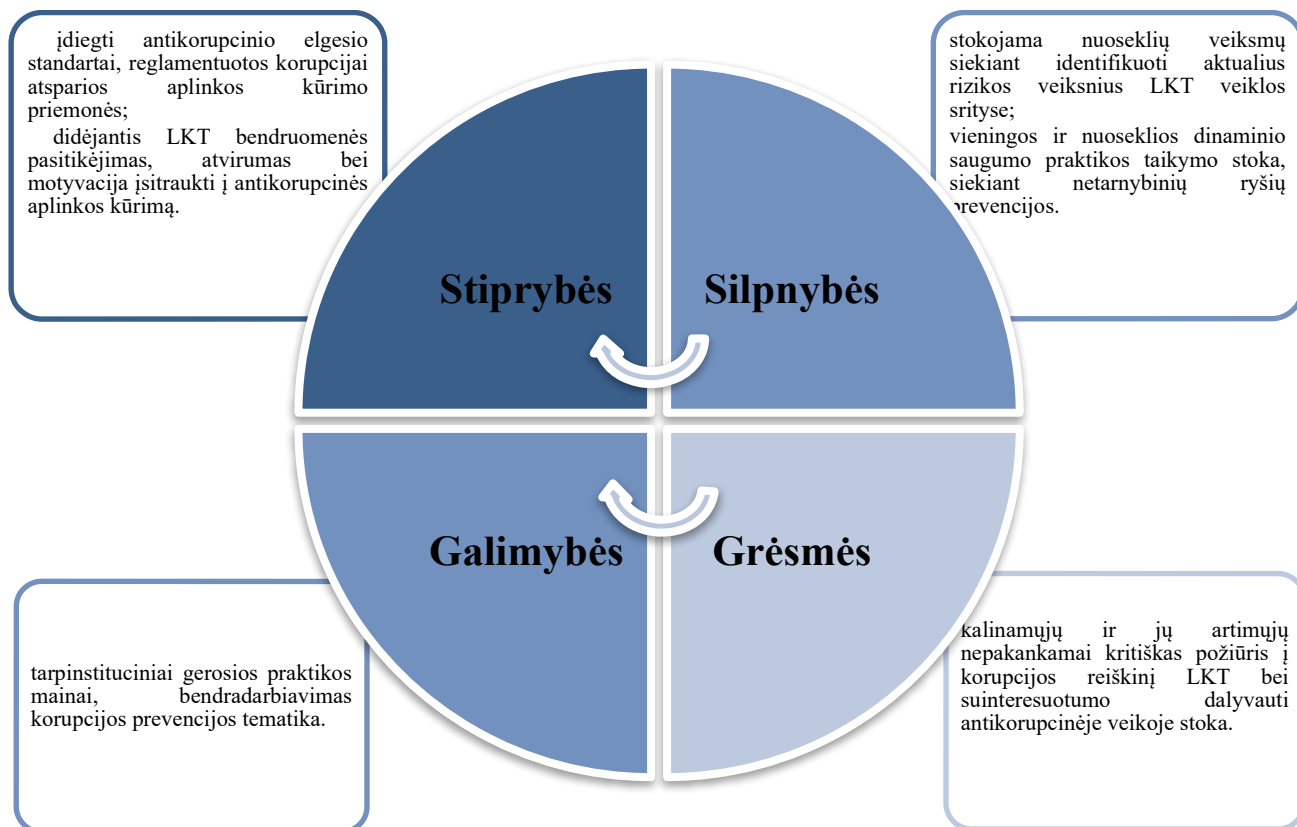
įdiegti antikorupcinio elgesio standartai, reglamentuotos korupcijai atsparios aplinkos kūrimo priemonės;

didėjantis LKT bendruomenės pasitikėjimas, atvirumas bei motyvacija įsitraukti į antikorupcinės aplinkos kūrimą.

stokojama nuoseklių veiksmų siekiant identifikuoti aktualius rizikos veiksnius LKT veiklos srityse;

vieningos ir nuoseklios dinaminio saugumo praktikos taikymo stoka, siekiant netarnybinių ryšių prevencijos.

Stiprybės

Silpnybės

Galimybės

Grėsmės

tarpinstituciniai gerosios praktikos mainai, bendradarbiavimas korupcijos prevencijos tematika.

kalinamųjų ir jų artimųjų nepakankamai kritiškas požiūris į korupcijos reiškinį LKT bei suinteresuotumo dalyvauti antikorupcinėje veikoje stoka.